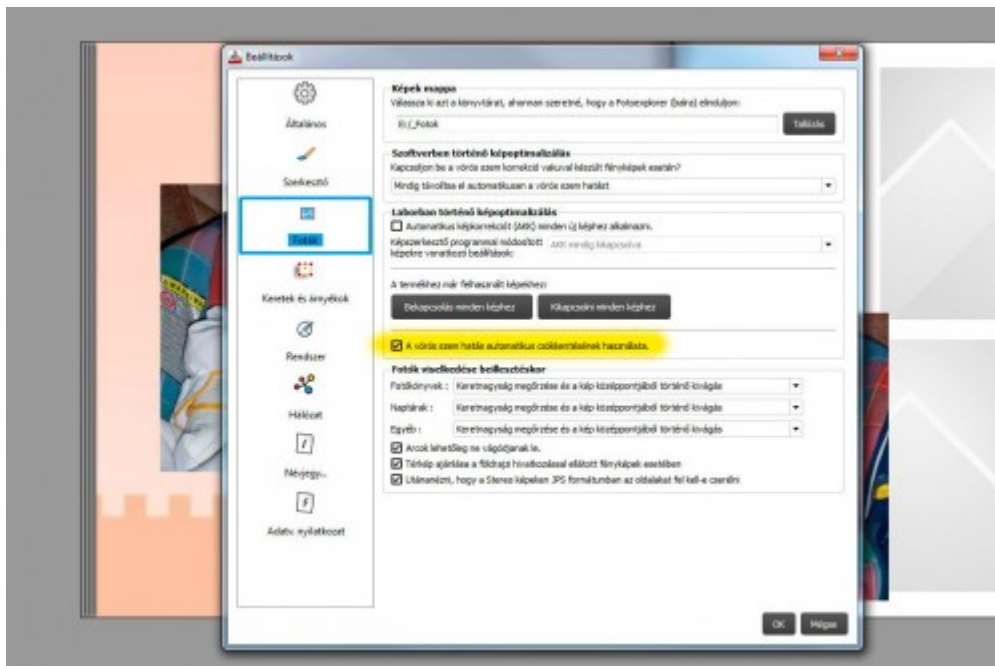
Beállítások

Általános

Szerkesztő

Fotók

Keretek és árnyékok

Rendszer

Hálózat

Névjegy...

Adatv. nyilatkozat

Képek mappa
Válassza ki azt a könyvtárat, ahonnan szeretné, hogy a Fotoexplorer (bakra) elinduljon:
D:\_Fotok
Tallózás

Szoftverben történő képoptimalizálás
Kapcsoljon be a vörös szem korrekció vakuval készült fényképek esetén?
Mindig távolítsa el automatikusan a vörös szem hatást

Laborban történő képoptimalizálás
Automatikus képkorrekció (AKK) minden új képhez alkalmazni.
Képszerkesztő programmal módosított képekre vonatkozó beállítások:
AKK mindig kikapcsolva

A termékhez már felhasznált képekhez:
Bekapcsolás minden képhez
Kikapcsolni minden képhez

A vörös szem hatás automatikus csökkentésének használata.

Fotók viselkedése beillesztéskor
Fotókönyvek :
Keretnagyság megőrzése és a kép középpontjából történő kivágás
Naptárak :
Keretnagyság megőrzése és a kép középpontjából történő kivágás
Egyéb :
Keretnagyság megőrzése és a kép középpontjából történő kivágás
Arcok lehetőleg ne vágódjanak le.
Térkép ajánlása a földrajzi hivatkozással ellátott fényképek esetében
Utánanézni, hogy a Stereo képeken JPS formátumban az oldalakat fel kell-e cserélni

OK
Mégse